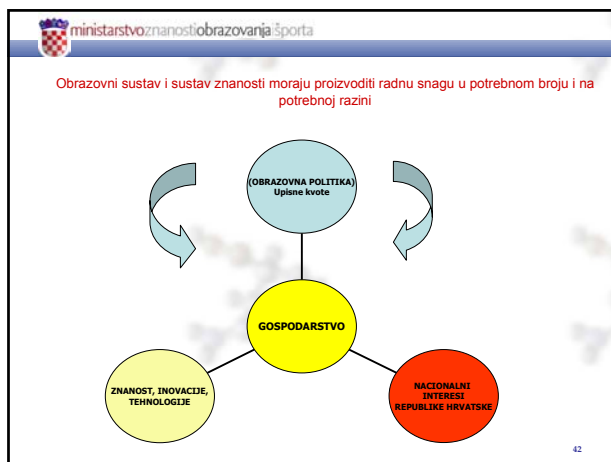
ministarstvoznanostiobrazovanjaišporta

Obrazovni sustav i sustav znanosti moraju proizvoditi radnu snagu u potrebnom broju i na potrebnoj razini

(OBRAZOVNA POLITIKA)
Upisne kvote

GOSPODARSTVO

ZNANOST, INOVACIJE, TEHNOLOGIJE

NACIONALNI INTERESI REPUBLIKE HRVATSKE

42